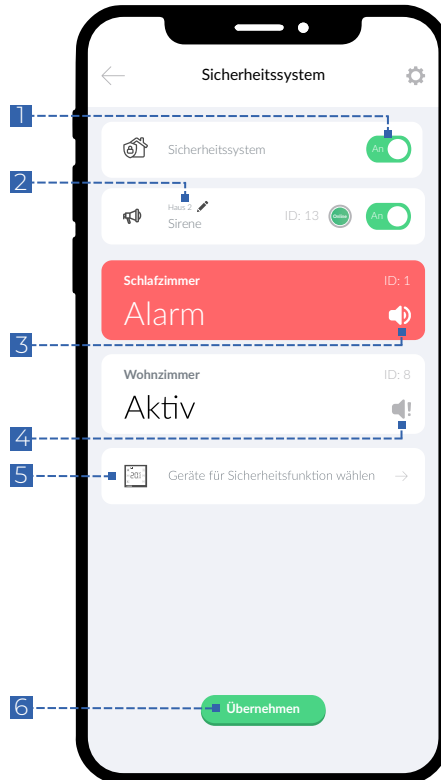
Sicherheitssystem

1

Sicherheitssystem

An

2

Haus 2

Sirene

ID: 13

Online

An

Schlafzimmer

ID: 1

Alarm

3

Wohnzimmer

ID: 8

Aktiv

4

5

20.0

Geräte für Sicherheitsfunktion wählen

6

Übernehmen